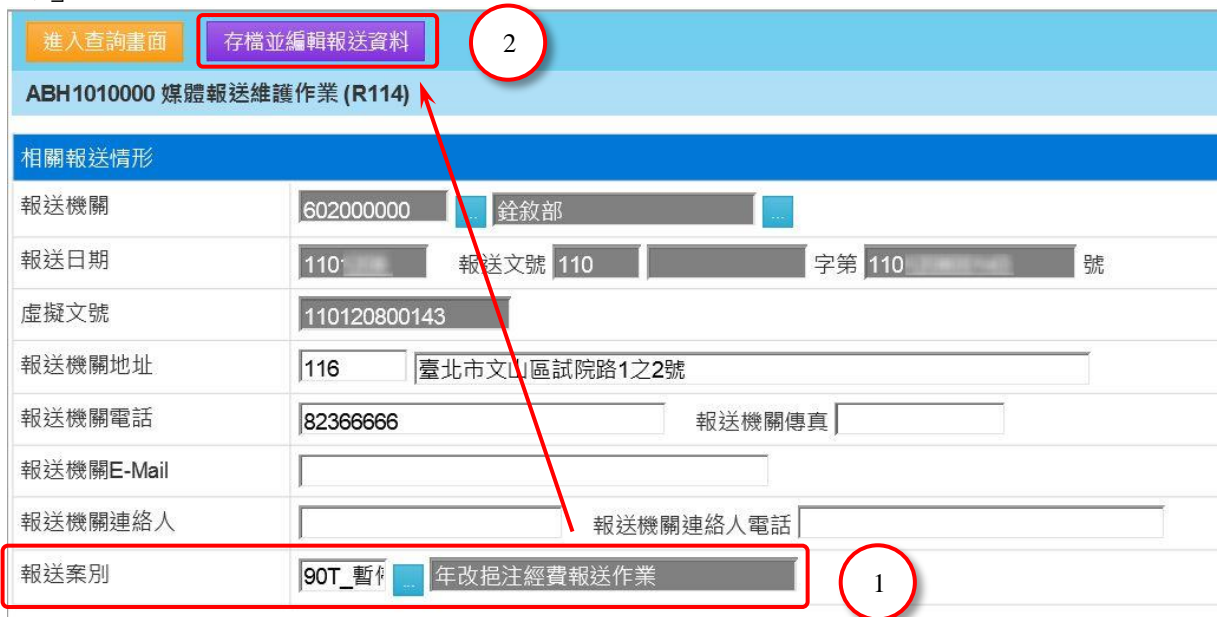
進入查詢畫面 存檔並編輯報送資料

2

ABH1010000 媒體報送維護作業 (R114)

相關報送情形

| 報送機關 | 602000000 ... 銓敘部 ... |
|---|---|
| 報送日期 | 110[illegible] 報送文號 110 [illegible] 字第 110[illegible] 號 |
| 虛擬文號 | 110120800143 |
| 報送機關地址 | 116 臺北市文山區試院路1之2號 |
| 報送機關電話 | 82366666 報送機關傳真 |
| 報送機關E-Mail | |
| 報送機關連絡人 | 報送機關連絡人電話 |
| 報送案別 | 90T_暫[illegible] ... 年改挹注經費報送作業 |

1